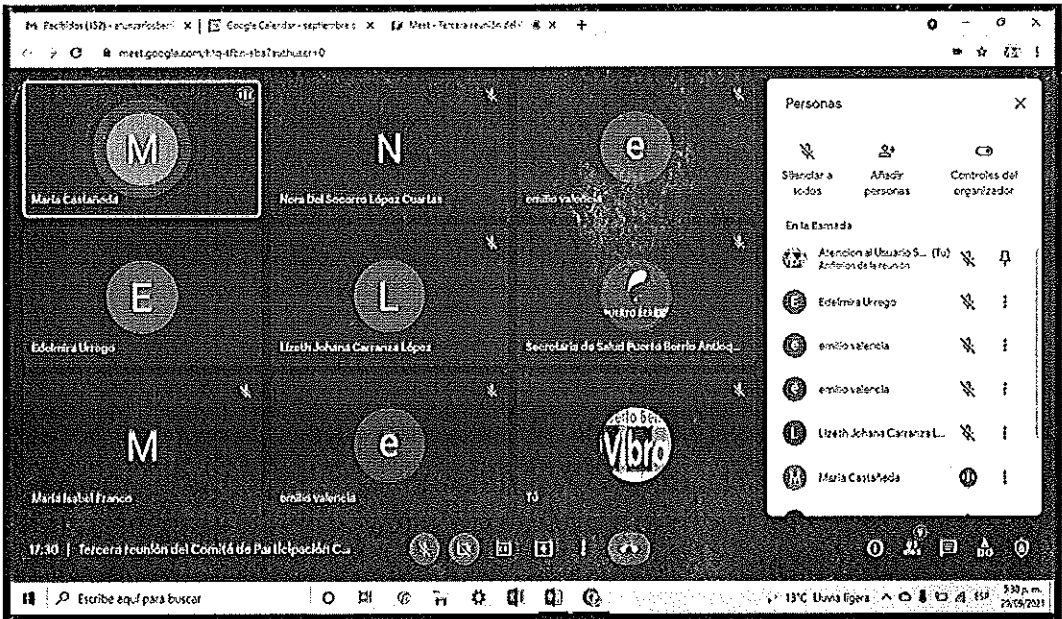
M Recibidos (152) - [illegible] | Google Calendar - septiembre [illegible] | Meet - Tercera reunión del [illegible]

meet.google.com/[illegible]

M
Maria Castañeda

N
Nora Del Socorro López Cuartas

e
emilio valencia

E
Edelmira Urrego

L
Lizeth Johana Carranza López

Secretaria de Salud Puerto Berrio Antioq...

M
Maria Isabel Franco

e
emilio valencia

Vibro
Tú

Personas

Silenciar a todos
Añadir personas
Controles del organizador

En la llamada

Atencion al Usuario S... (Tú)
Anfitrión de la reunión

Edelmira Urrego

emilio valencia

emilio valencia

Lizeth Johana Carranza L...

Maria Castañeda

17:30 | Tercera reunión del Comité de Participación Cu...

Escribe aquí para buscar

13°C Lluvia ligera ESP 5:30 p.m. 23/09/2021